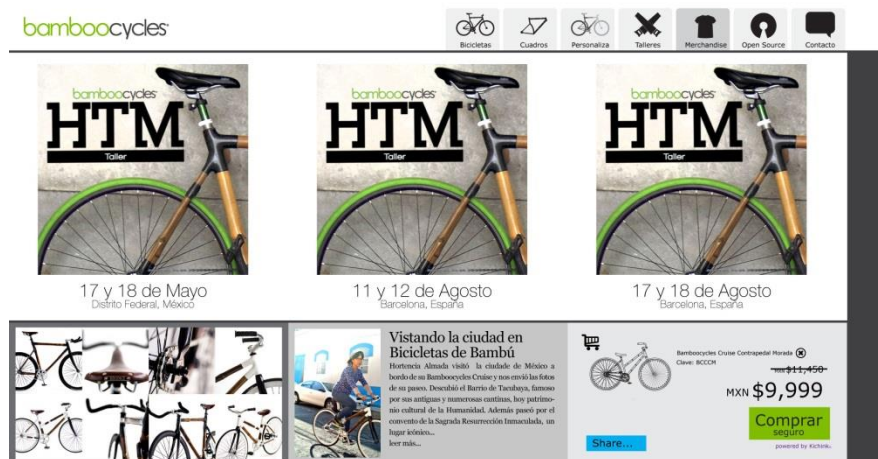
bamboocycles

Bicicletas Cuadros Personaliza Talleres Merchandise Open Source Contacto

bamboocycles HTM Taller

17 y 18 de Mayo
Distrito Federal, México

bamboocycles HTM Taller

11 y 12 de Agosto
Barcelona, España

bamboocycles HTM Taller

17 y 18 de Agosto
Barcelona, España

Vistando la ciudad en Bicicletas de Bambú

Hortencia Almada visitó la ciudade de México a bordo de su Bamboocycles Cruise y nos envió las fotos de su paseo. Descubió el Barrio de Tacubaya, famoso por sus antiguas y numerosas cantinas, hoy patrimonio cultural de la Humanidad. Además paseó por el convento de la Sagrada Resurrección Inmaculada, un lugar icónico...
leer más...

Bamboocycles Cruise Contrapedal Morada
Clave: BCCCM

MXN $11,450
MXN $9,999

Comprar
seguro

Share...

powered by Kichink